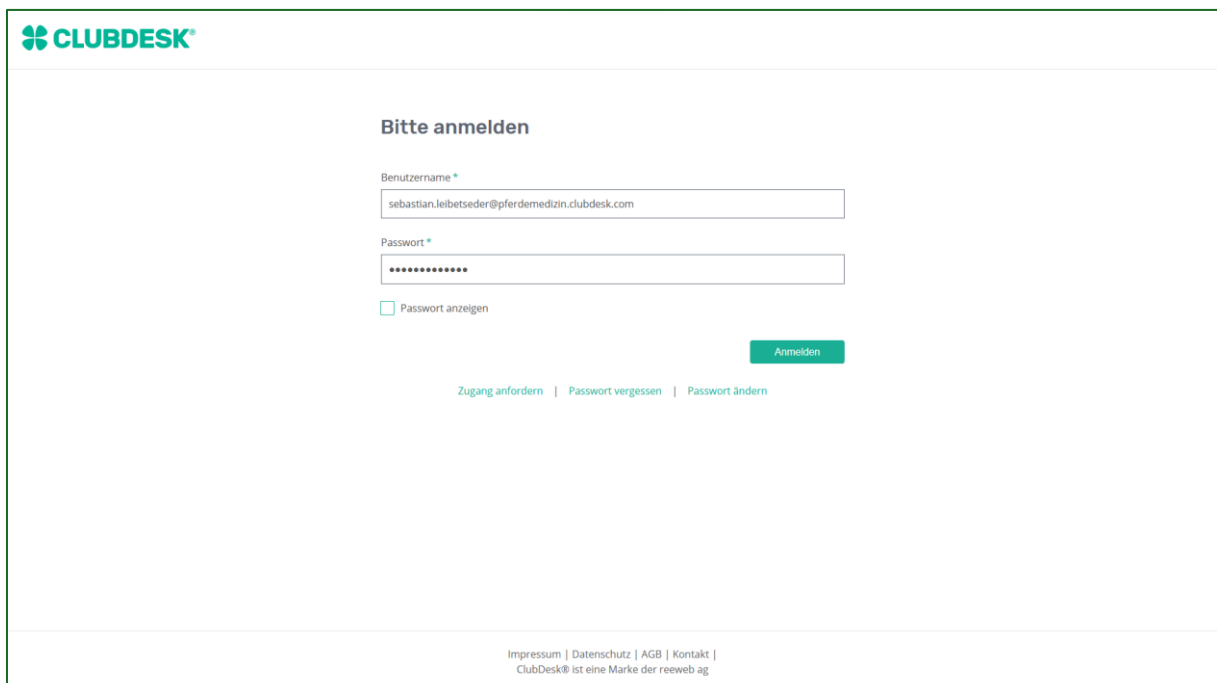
CLUBDESK®

Bitte anmelden

Benutzername *

sebastian.leibetseder@pferdemedizin.clubdesk.com

Passwort *

•••••••••••••

Passwort anzeigen

Anmelden

Zugang anfordern | Passwort vergessen | Passwort ändern

Impressum | Datenschutz | AGB | Kontakt |
ClubDesk® ist eine Marke der reeweb ag